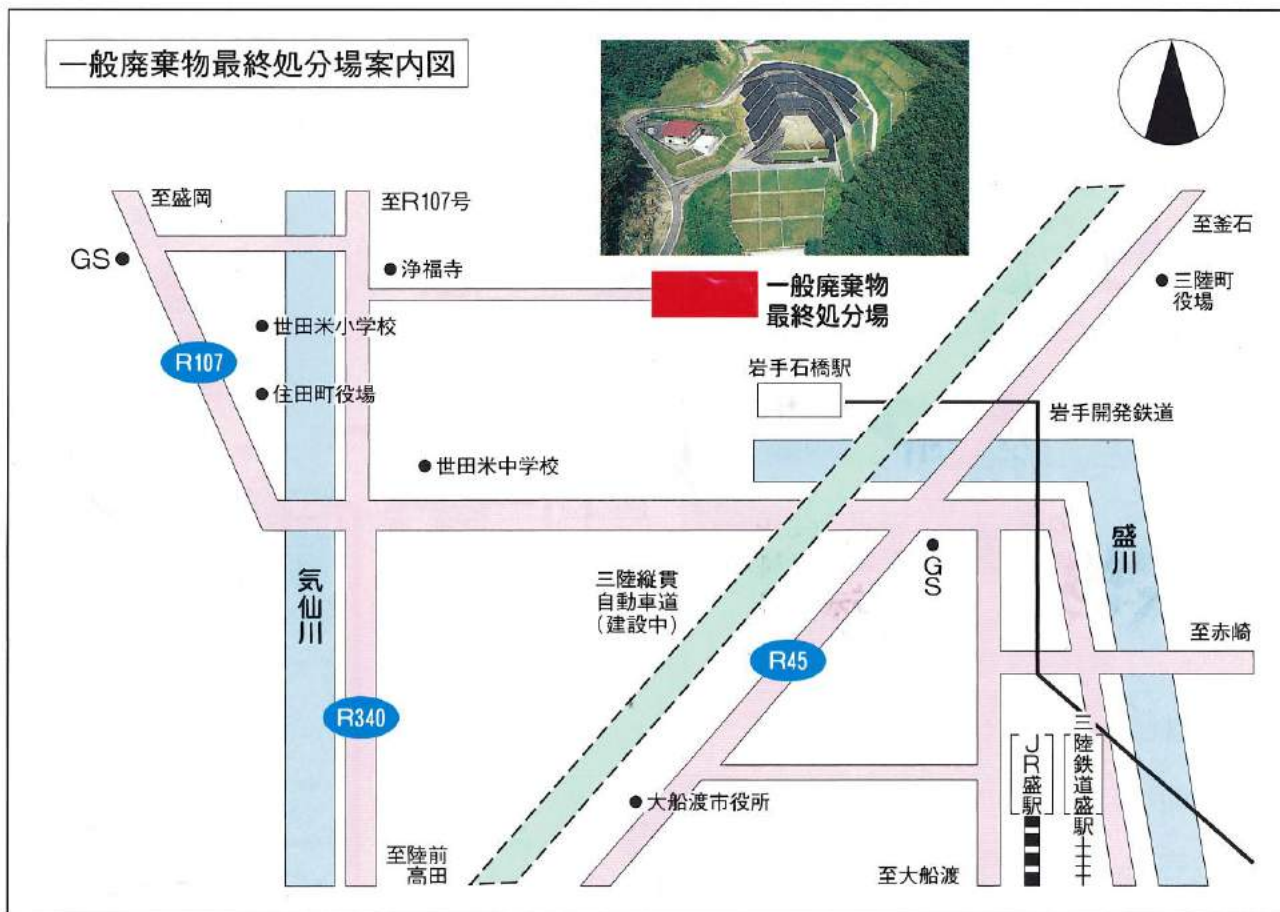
一般廃棄物最終処分場案内図

至盛岡

至R107号

至釜石

GS

浄福寺

一般廃棄物
最終処分場

三陸町
役場

世田米小学校

R107

岩手石橋駅

住田町役場

岩手開発鉄道

世田米中学校

GS

盛川

気仙川

三陸縦貫
自動車道
（建設中）

至赤崎

R45

R340

三陸鉄道盛駅

JR盛駅

大船渡市役所

至陸前
高田

至大船渡